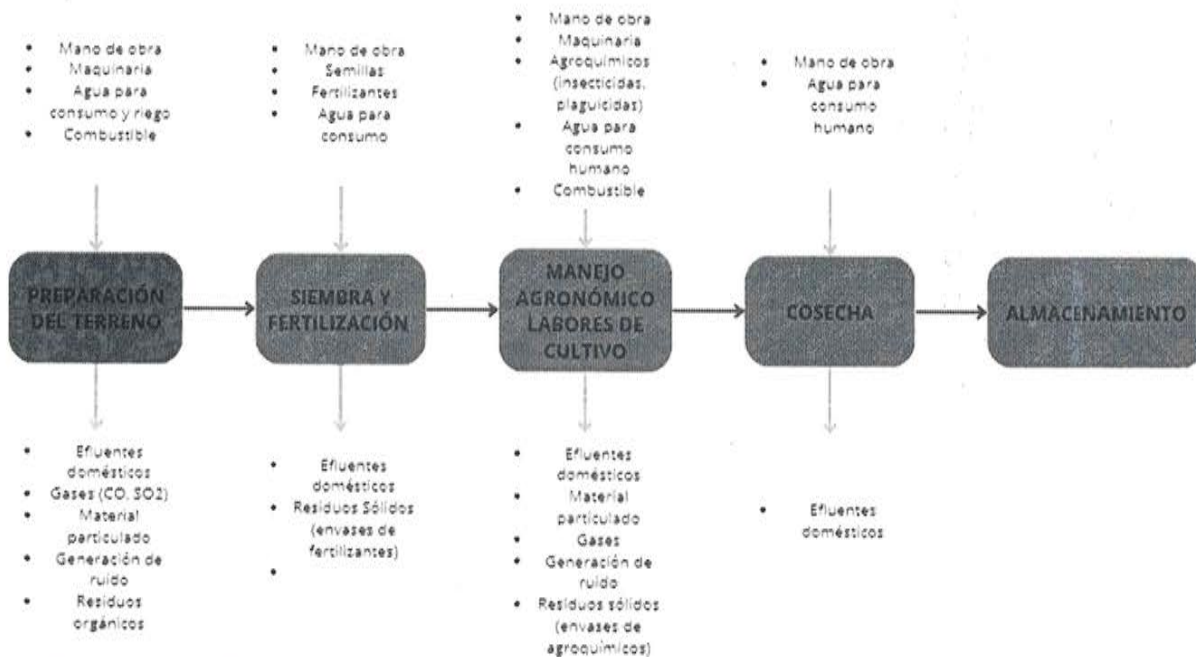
- Mano de obra
- Maquinaria
- Agua para consumo y riego
- Combustible

- Mano de obra
- Semillas
- Fertilizantes
- Agua para consumo

- Mano de obra
- Maquinaria
- Agroquímicos (insecticidas, plaguicidas)
- Agua para consumo humano
- Combustible

- Mano de obra
- Agua para consumo humano

PREPARACIÓN DEL TERRENO

SIEMBRA Y FERTILIZACIÓN

MANEJO AGRONÓMICO LABORES DE CULTIVO

COSECHA

ALMACENAMIENTO

- Efluentes domésticos
- Gases (CO, SO2)
- Material particulado
- Generación de ruido
- Residuos orgánicos

- Efluentes domésticos
- Residuos Sólidos (envases de fertilizantes)
-

- Efluentes domésticos
- Material particulado
- Gases
- Generación de ruido
- Residuos sólidos (envases de agroquímicos)

- Efluentes domésticos